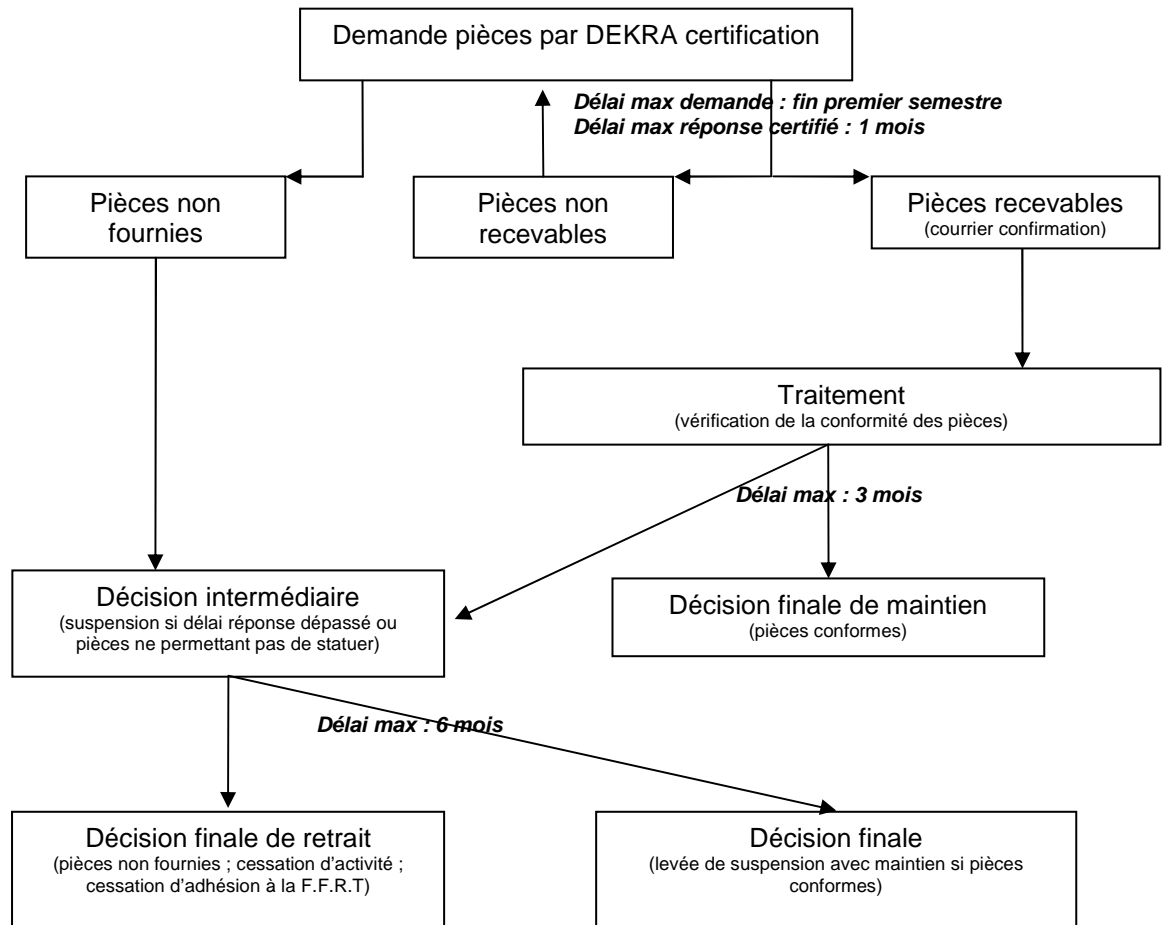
Demande pièces par DEKRA certification

Délai max demande : fin premier semestre
Délai max réponse certifié : 1 mois

Pièces non fournies

Pièces non recevables

Pièces recevables
(courrier confirmation)

Traitement
(vérification de la conformité des pièces)

Délai max : 3 mois

Décision intermédiaire
(suspension si délai réponse dépassé ou pièces ne permettant pas de statuer)

Décision finale de maintien
(pièces conformes)

Délai max : 6 mois

Décision finale de retrait
(pièces non fournies ; cessation d'activité ; cessation d'adhésion à la F.F.R.T)

Décision finale
(levée de suspension avec maintien si pièces conformes)